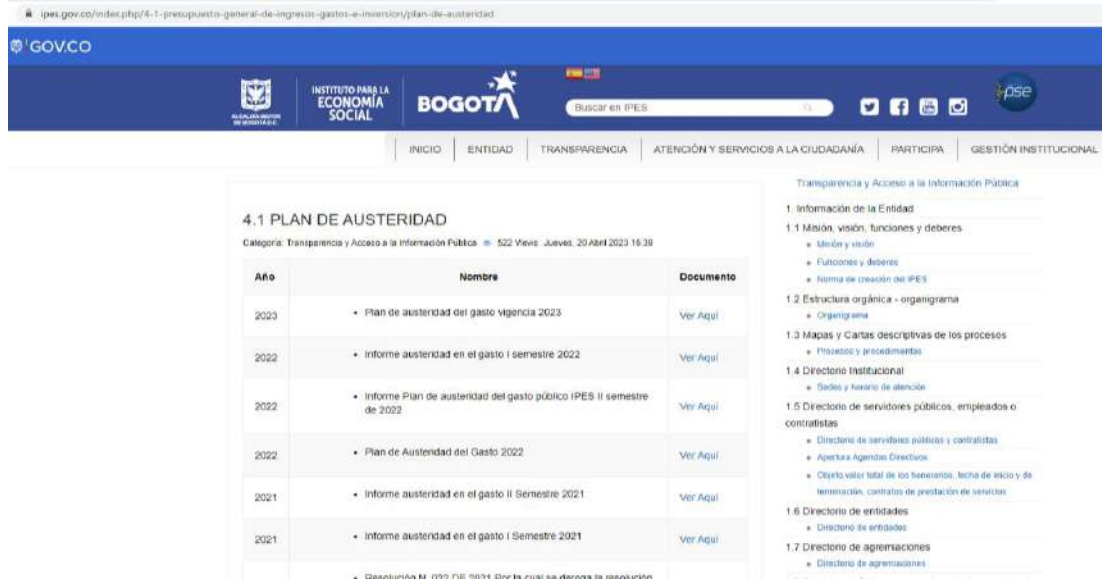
ipes.gov.co/index.php/4-1-presupuesto-general-de-ingresos-gastos-e-inversion/plan-de-austeridad

GOV.CO

ALCALDÍA MAYOR DE BOGOTÁ D.C.

INSTITUTO PARA LA ECONOMÍA SOCIAL

BOGOTÁ

Buscar en IPES

pse

INICIO | ENTIDAD | TRANSPARENCIA | ATENCIÓN Y SERVICIOS A LA CIUDADANÍA | PARTICIPA | GESTIÓN INSTITUCIONAL

4.1 PLAN DE AUSTERIDAD

Categoría: Transparencia y Acceso a la Información Pública 522 Views Jueves, 20 Abril 2023 16:39

| Año | Nombre | Documento |
|---|---|---|
| 2023 | • Plan de austeridad del gasto vigencia 2023 | Ver Aquí |
| 2022 | • Informe austeridad en el gasto I semestre 2022 | Ver Aquí |
| 2022 | • Informe Plan de austeridad del gasto público IPES II semestre de 2022 | Ver Aquí |
| 2022 | • Plan de Austeridad del Gasto 2022 | Ver Aquí |
| 2021 | • Informe austeridad en el gasto II Semestre 2021 | Ver Aquí |
| 2021 | • Informe austeridad en el gasto I Semestre 2021 | Ver Aquí |
| | • Resolución N. 032 DE 2021 Por la cual se deroga la resolución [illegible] | |

Transparencia y Acceso a la Información Pública

1. Información de la Entidad
1.1 Misión, visión, funciones y deberes
• Misión y visión
• Funciones y deberes
• Norma de creación del IPES
1.2 Estructura orgánica - organigrama
• Organigrama
1.3 Mapas y Cartas descriptivas de los procesos
• Procesos y procedimientos
1.4 Directorio Institucional
• Sedes y horario de atención
1.5 Directorio de servidores públicos, empleados o contratistas
• Directorio de servidores públicos y contratistas
• Apertura Agendas Directivos
• Objeto valor total de los honorarios, fecha de inicio y de terminación, contratos de prestación de servicios
1.6 Directorio de entidades
• Directorio de entidades
1.7 Directorio de agremiaciones
• Directorio de agremiaciones